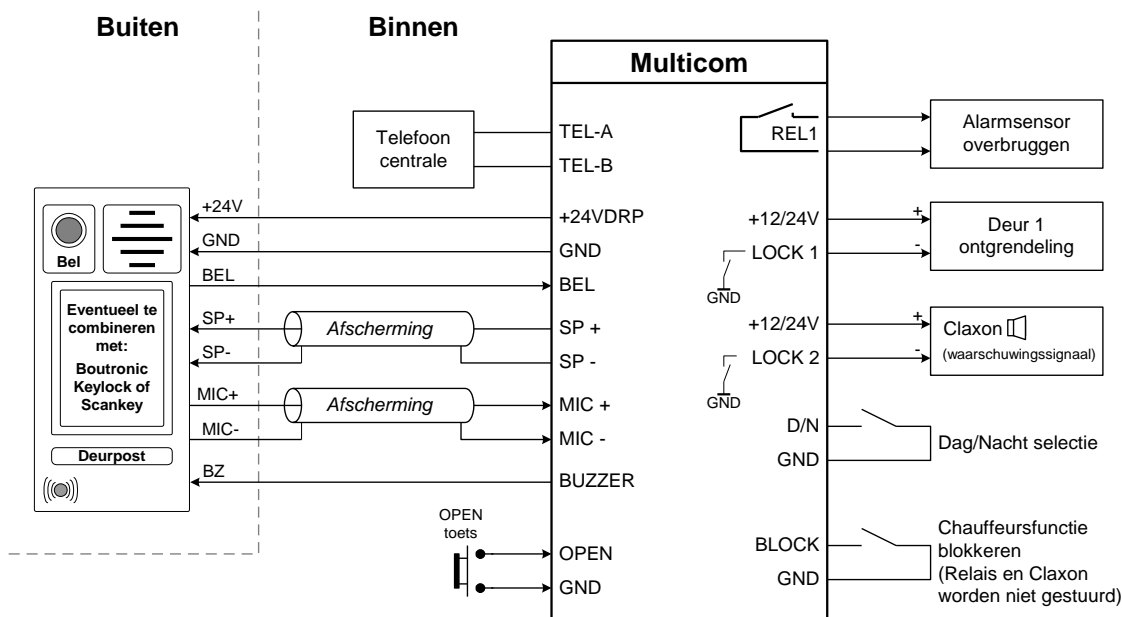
Buiten

Binnen

Multicom

Telefoon centrale

TEL-A

TEL-B

REL1

Alarmsensor overbruggen

Bel

Eventueel te combineren met: Boutronic Keylock of Scankey

Deurpost

+24V

GND

BEL

SP+

SP-

MIC+

MIC-

BZ

Afscherming

Afscherming

+24VDRP

GND

BEL

SP +

SP -

MIC +

MIC -

BUZZER

OPEN toets

OPEN

GND

+12/24V

LOCK 1

GND

+

-

Deur 1 ontgrendeling

+12/24V

LOCK 2

GND

+

-

Claxon

(waarschuwingssignaal)

D/N

GND

Dag/Nacht selectie

BLOCK

GND

Chauffeursfunctie blokkeren (Relais en Claxon worden niet gestuurd)